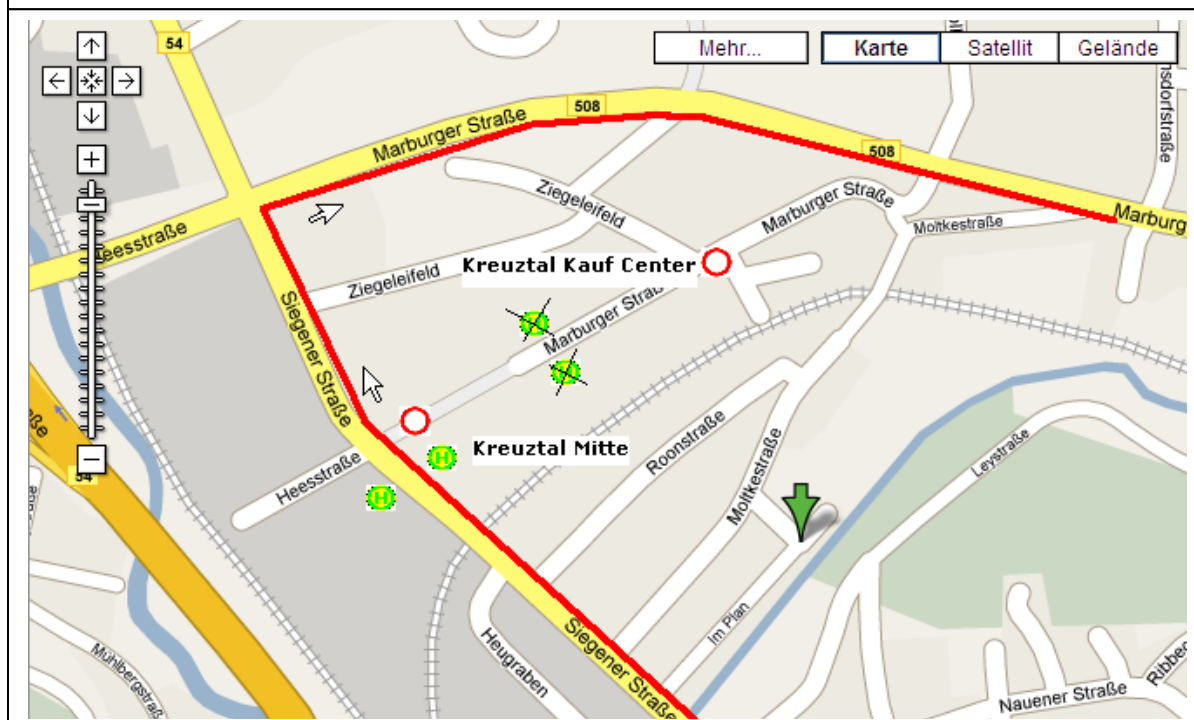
Mehr...
Karte
Satellit
Gelände

54
508
Marburger Straße
508
Marburg
hsdorfstraße
Heesstraße
Ziegeleifeld
Marburger Straße
Moltkestraße
Kreuztal Kauf Center
Ziegeleifeld
Marburger Straße
Siegener Straße
Kreuztal Mitte
Heesstraße
Roonstraße
Moltkestraße
Leystraße
54
Im Plan
Heugraben
Siegener Straße
Mühlbergstraße
Nauener Straße
Ribbe